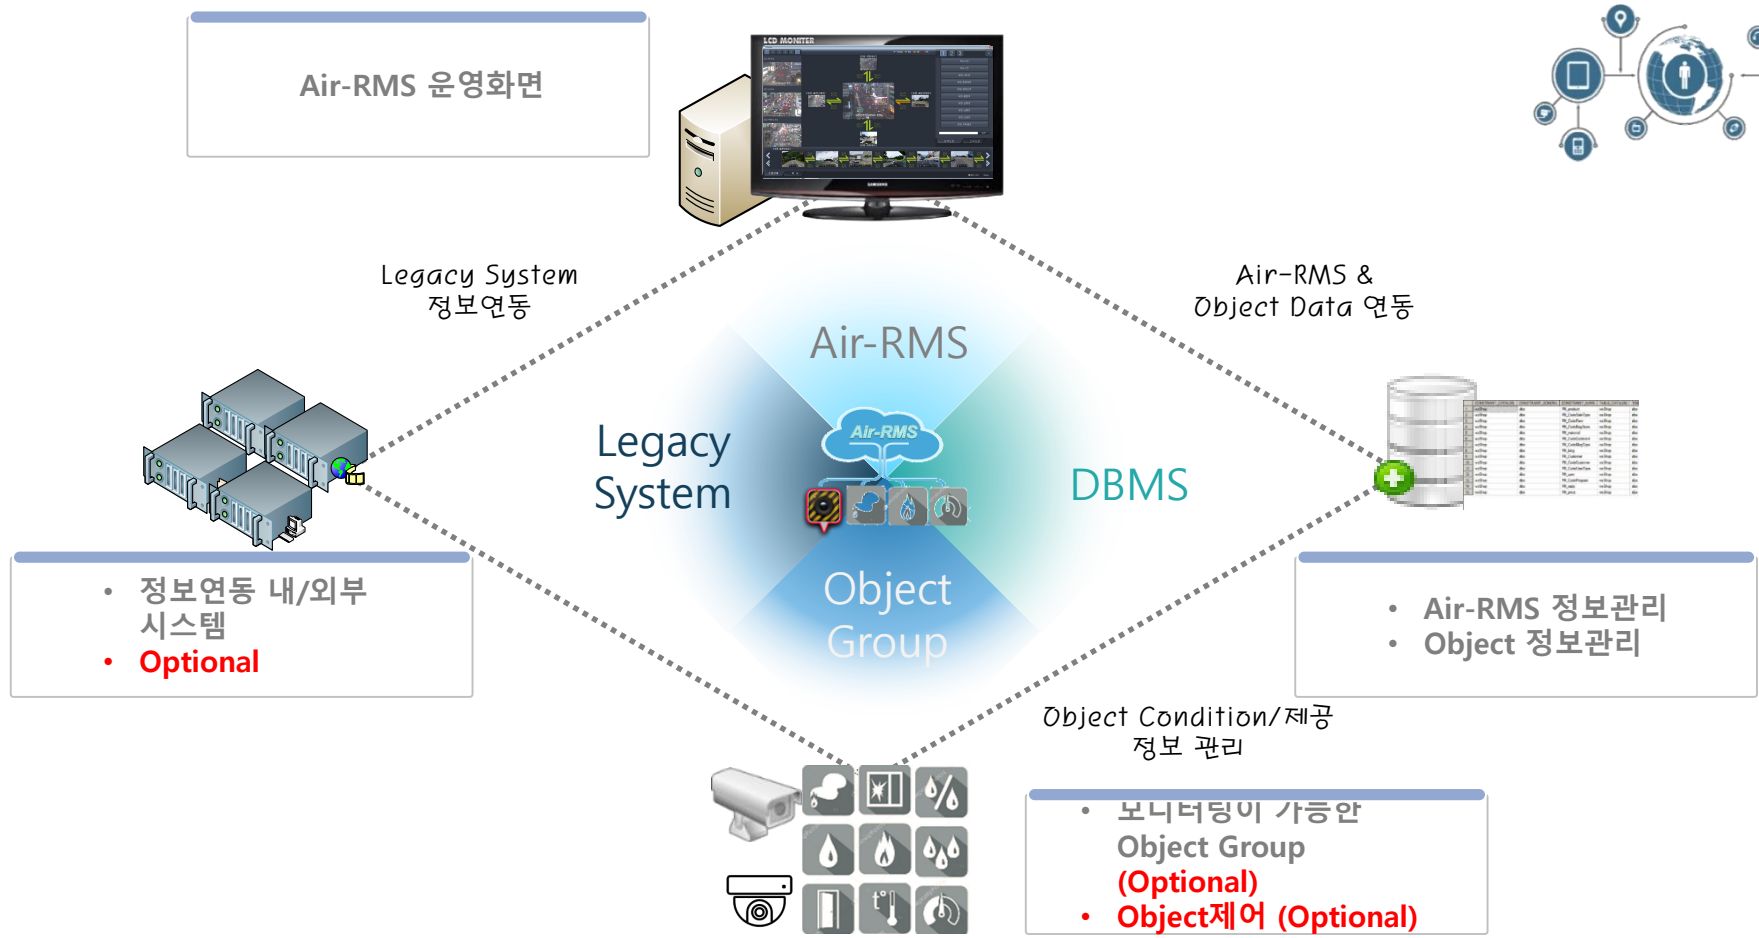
Air-RMS 운영화면

LCD MONITER

Legacy System
정보연동

Air-RMS &
Object Data 연동

Air-RMS

Legacy
System

DBMS

Object
Group

Air-RMS

• 정보연동 내/외부 시스템
• Optional

• Air-RMS 정보관리
• Object 정보관리

Object Condition/제공
정보 관리

• 모니터링이 가능한 Object Group (Optional)
• Object제어 (Optional)